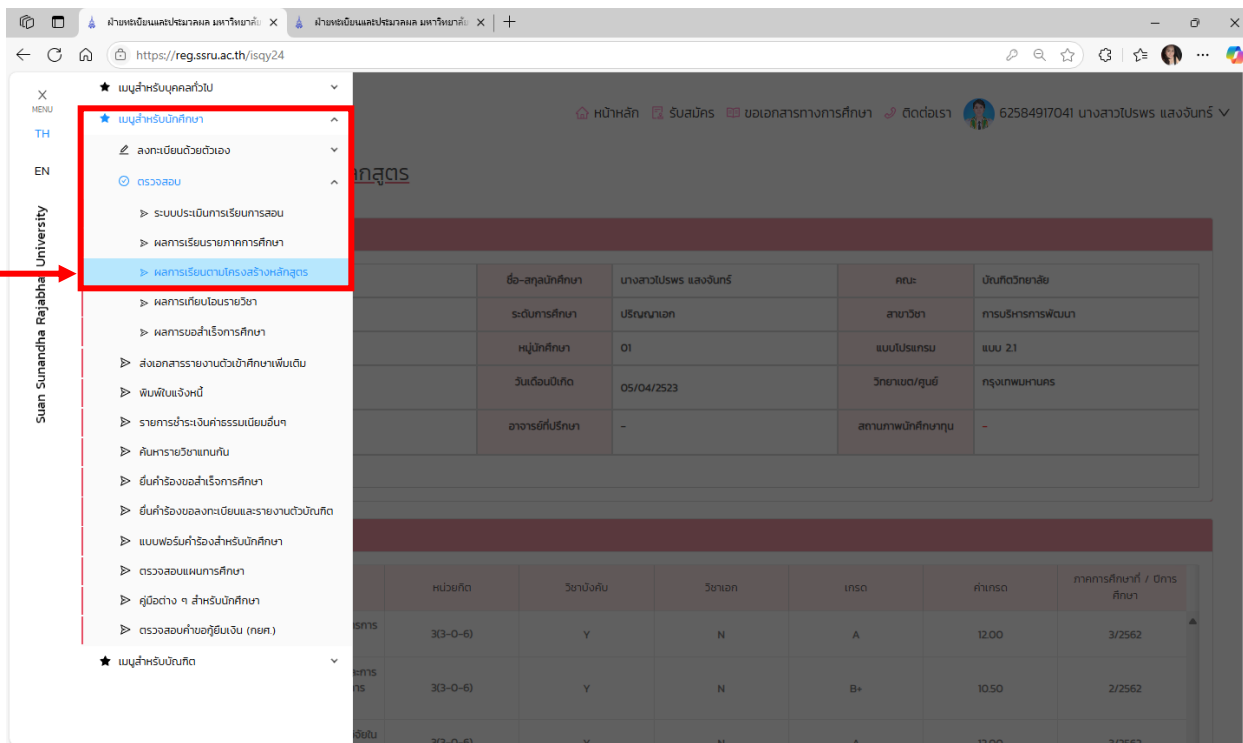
ฝ่ายทะเบียนและประมวลผล มหาวิทยาลัย ×
ฝ่ายทะเบียนและประมวลผล มหาวิทยาลัย ×
+
https://reg.ssru.ac.th/isqy24

X
MENU
TH
EN
Suan Sunandha Rajabhat University

★ เมนูสำหรับบุคคลทั่วไป
★ เมนูสำหรับนักศึกษา
ลงทะเบียนด้วยตัวเอง
ตรวจสอบ
ระบบประเมินการเรียนการสอน
ผลการเรียนรายภาคการศึกษา
ผลการเรียนตามโครงสร้างหลักสูตร
ผลการเทียบโอนรายวิชา
ผลการขอสำเร็จการศึกษา
ส่งเอกสารรายงานตัวเข้าศึกษาเพิ่มเติม
พิมพ์ใบแจ้งหนี้
รายการชำระเงินค่าธรรมเนียมอื่นๆ
ค้นหารายวิชาแทนกัน
ยื่นคำร้องขอสำเร็จการศึกษา
ยื่นคำร้องขอลงทะเบียนและรายงานตัวบัณฑิต
แบบฟอร์มคำร้องสำหรับนักศึกษา
ตรวจสอบแผนการศึกษา
คู่มือต่าง ๆ สำหรับนักศึกษา
ตรวจสอบคำขอกู้ยืมเงิน (กยศ.)
★ เมนูสำหรับบัณฑิต

หน้าหลัก รับสมัคร ขอเอกสารทางการศึกษา ติดต่อเรา 62584917041 นางสาวไปรพร แสงจันทร์

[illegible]ลักสูตร

| ชื่อ-สกุลนักศึกษา | นางสาวไปรพร แสงจันทร์ | คณะ | บัณฑิตวิทยาลัย |
|---|---|---|---|
| ระดับการศึกษา | ปริญญาเอก | สาขาวิชา | การบริหารการพัฒนา |
| หมู่นักศึกษา | 01 | แบบโปรแกรม | แบบ 2.1 |
| วันเดือนปีเกิด | 05/04/2523 | วิทยาเขต/ศูนย์ | กรุงเทพมหานคร |
| อาจารย์ที่ปรึกษา | - | สถานภาพนักศึกษาทุน | - |

| | หน่วยกิต | วิชาบังคับ | วิชาเอก | เกรด | ค่าเกรด | ภาคการศึกษาที่ / ปีการศึกษา |
|---|---|---|---|---|---|---|
| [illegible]ธการ | 3(3-0-6) | Y | N | A | 12.00 | 3/2562 |
| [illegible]ละการ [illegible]ns | 3(3-0-6) | Y | N | B+ | 10.50 | 2/2562 |
| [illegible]จัยใน | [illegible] | | | | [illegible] | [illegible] |